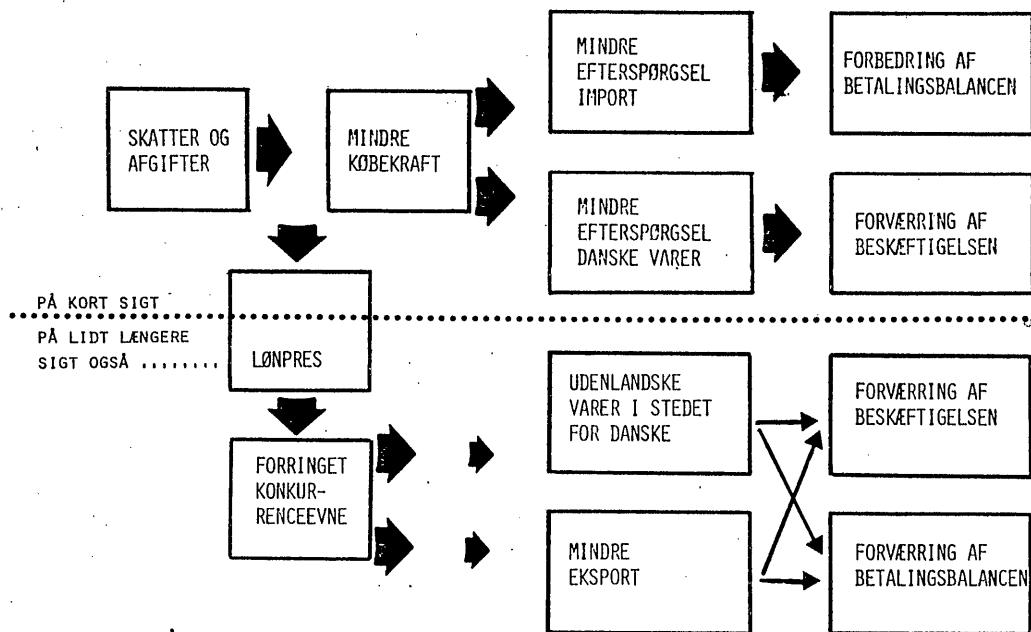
SKATTER OG AFGIFTER

MINDRE KØBEKRAFT

MINDRE EFTERSPØRGSEL IMPORT

FORBEDRING AF BETALINGSBALANCEN

MINDRE EFTERSPØRGSEL DANSKE VARER

FORVÆRRING AF BESKÆFTIGELSEN

PÅ KORT SIGT

PÅ LIDT LÆNGERE SIGT OGSÅ ........

LØNPRES

FORRINGET KONKURRENCEEVNE

UDENLANDSKE VARER I STEDET FOR DANSKE

FORVÆRRING AF BESKÆFTIGELSEN

MINDRE EKSPORT

FORVÆRRING AF BETALINGSBALANCEN